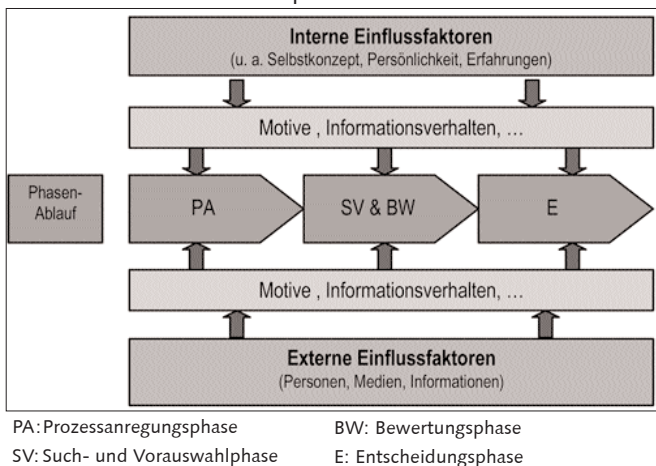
Interne Einflussfaktoren
(u. a. Selbstkonzept, Persönlichkeit, Erfahrungen)

Motive , Informationsverhalten, …

Phasen-Ablauf

PA

SV & BW

E

Motive , Informationsverhalten, …

Externe Einflussfaktoren
(Personen, Medien, Informationen)

PA: Prozessanregungsphase

SV: Such- und Vorauswahlphase

BW: Bewertungsphase

E: Entscheidungsphase